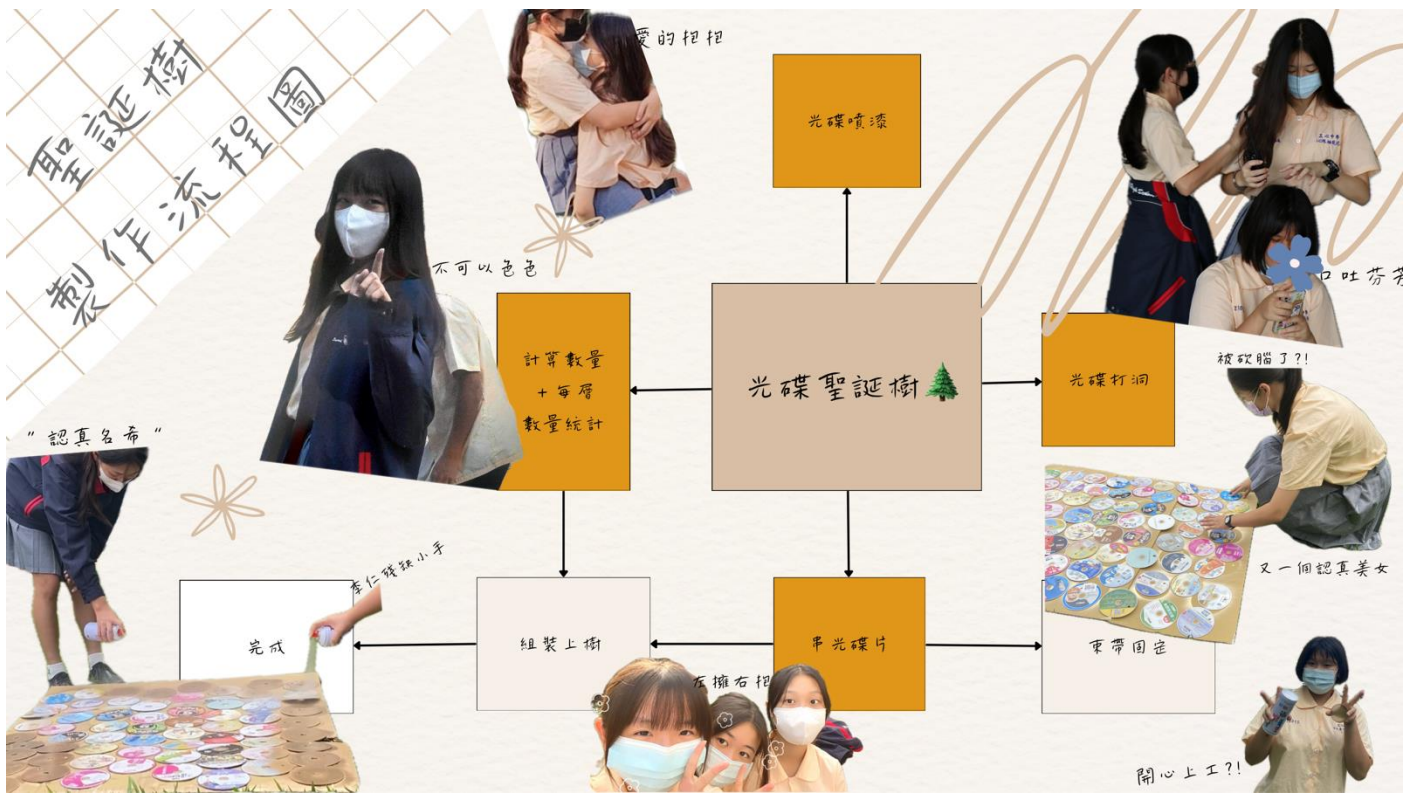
聖誕樹
製作流程圖

愛的抱抱

光碟噴漆

不可以色色

口吐芬芳

計算數量
+每層
數量統計

光碟聖誕樹🌲

光碟打洞

被砍腦了?!

"認真名希"

又一個認真美女

李仁鍊鍊小手

完成

組裝上樹

左擁右抱

串光碟片

束帶固定

開心上工?!